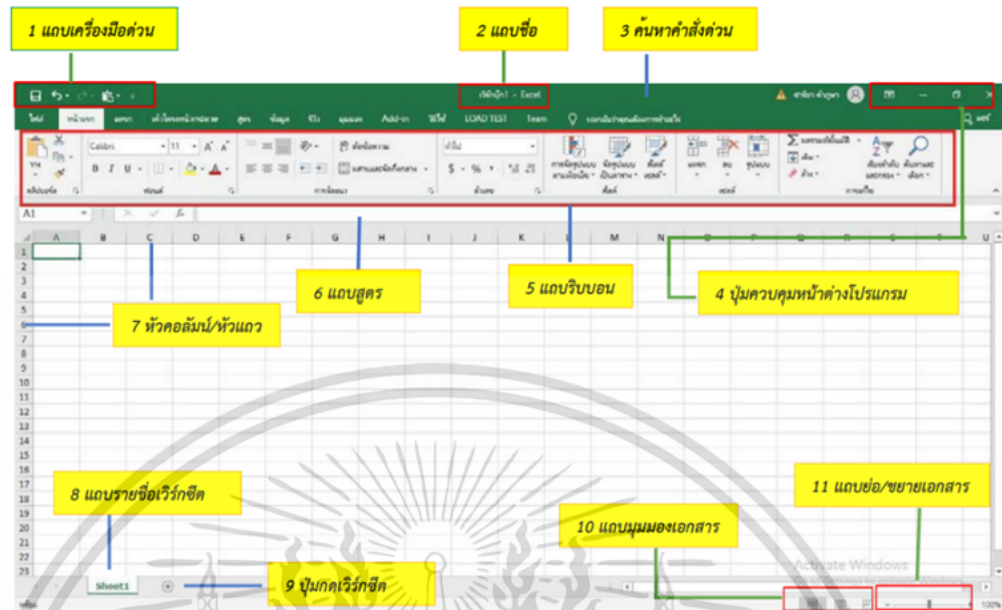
1 แถบเครื่องมือด่วน

2 แถบชื่อ

3 ค้นหาคำสั่งด่วน

สมุดงาน1 - Excel

ไฟล์ หน้าแรก แทรก เค้าโครงหน้ากระดาษ สูตร ข้อมูล รีวิว มุมมอง Add-ins วิธีใช้ LOAD TEST Team บอกฉันว่าคุณต้องการทำอะไร

Calibri 11

คลิปบอร์ด ฟอนต์ การจัดแนว ตัวเลข สไตล์ เซลล์ การแก้ไข

A1

A B C D E F G H I J K L M N O P Q R S T U

1 2 3 4 5 6 7 8 9 10 11 12 13 14 15 16 17 18 19 20 21 22 23

6 แถบสูตร

5 แถบริบบอน

4 ปุ่มควบคุมหน้าต่างโปรแกรม

7 หัวคอลัมน์/หัวแถว

8 แถบรายชื่อเวิร์กชีต

11 แถบย่อ/ขยายเอกสาร

10 แถบมุมมองเอกสาร

Sheet1

9 ปุ่มกดเวิร์กชีต

Activate Windows

100%